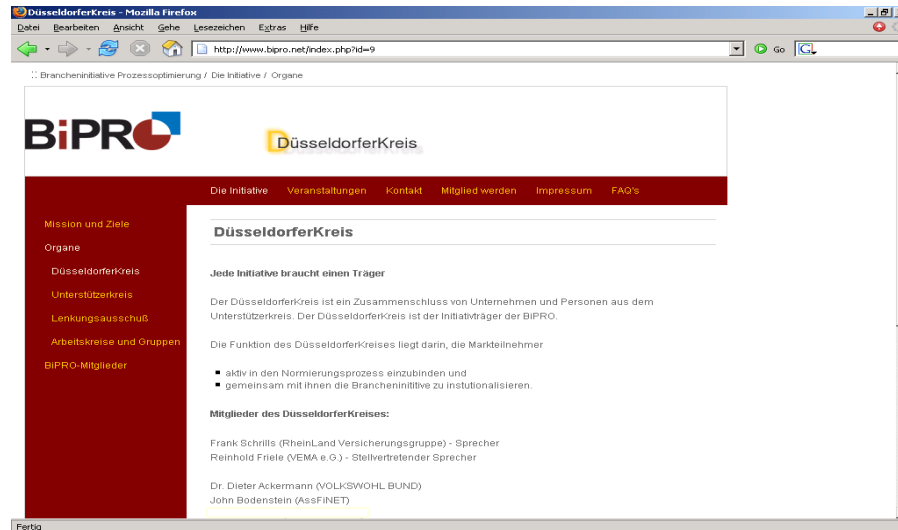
DüsseldorferKreis - Mozilla Firefox

Datei Bearbeiten Ansicht Gehe Lesezeichen Extras Hilfe

http://www.bipro.net/index.php?id=9

Go

:: Brancheninitiative Prozessoptimierung / Die Initiative / Organe

BiPRO

DüsseldorferKreis

Die Initiative Veranstaltungen Kontakt Mitglied werden Impressum FAQ's

Mission und Ziele
Organe
DüsseldorferKreis
Unterstützerkreis
Lenkungsausschuß
Arbeitskreise und Gruppen
BiPRO-Mitglieder

DüsseldorferKreis

Jede Initiative braucht einen Träger

Der DüsseldorferKreis ist ein Zusammenschluss von Unternehmen und Personen aus dem Unterstützerkreis. Der DüsseldorferKreis ist der Initiativträger der BiPRO.

Die Funktion des DüsseldorferKreises liegt darin, die Marktteilnehmer

- aktiv in den Normierungsprozess einzubinden und
- gemeinsam mit ihnen die Brancheninitive zu instutionalisieren.

Mitglieder des DüsseldorferKreises:

Frank Schrills (RheinLand Versicherungsgruppe) - Sprecher
Reinhold Friele (VEMA e.G.) - Stellvertretender Sprecher

Dr. Dieter Ackermann (VOLKSWOHL BUND)
John Bodenstein (AssFiNET)

Fertig